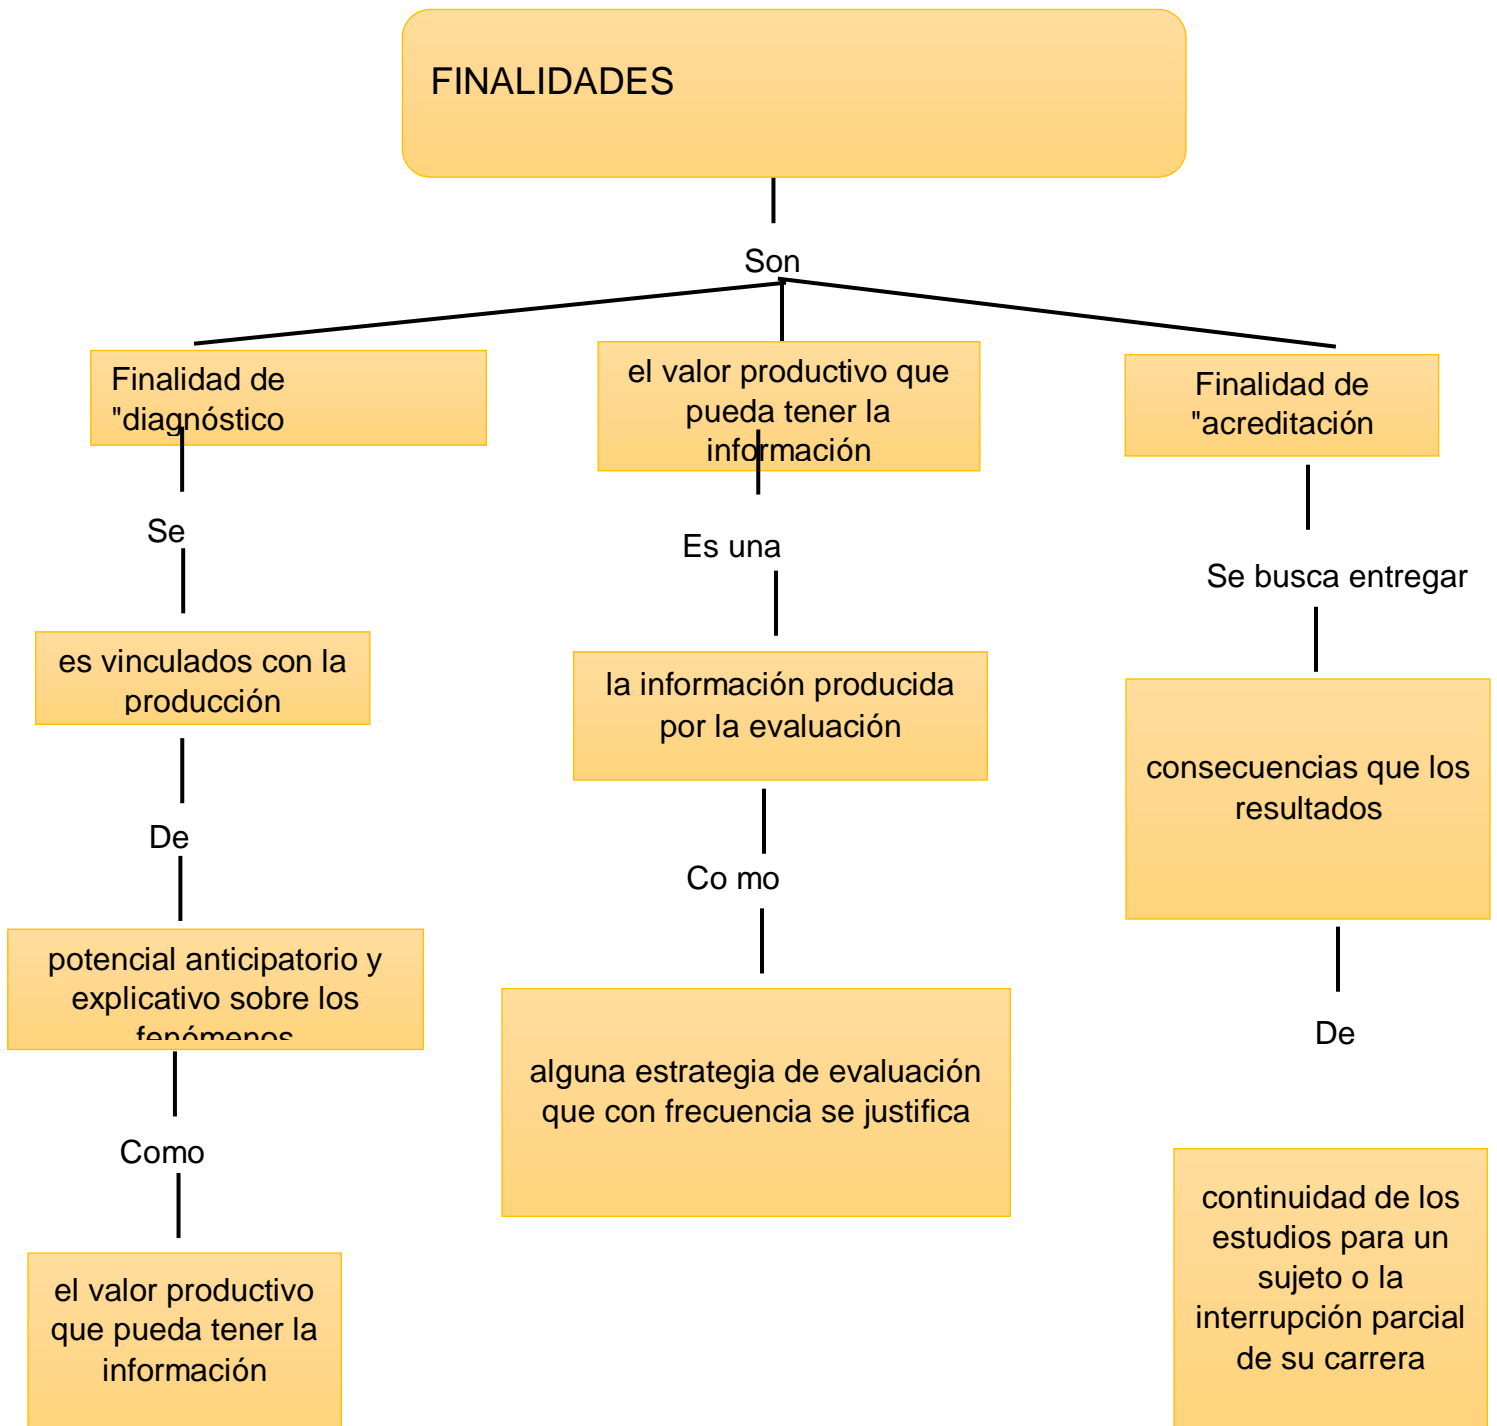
FINALIDADES

Son

Finalidad de "diagnóstico

el valor productivo que pueda tener la información

Finalidad de "acreditación

Se

Es una

Se busca entregar

es vinculados con la producción

la información producida por la evaluación

consecuencias que los resultados

De

Co mo

potencial anticipatorio y explicativo sobre los fenómenos

De

alguna estrategia de evaluación que con frecuencia se justifica

Como

el valor productivo que pueda tener la información

continuidad de los estudios para un sujeto o la interrupción parcial de su carrera